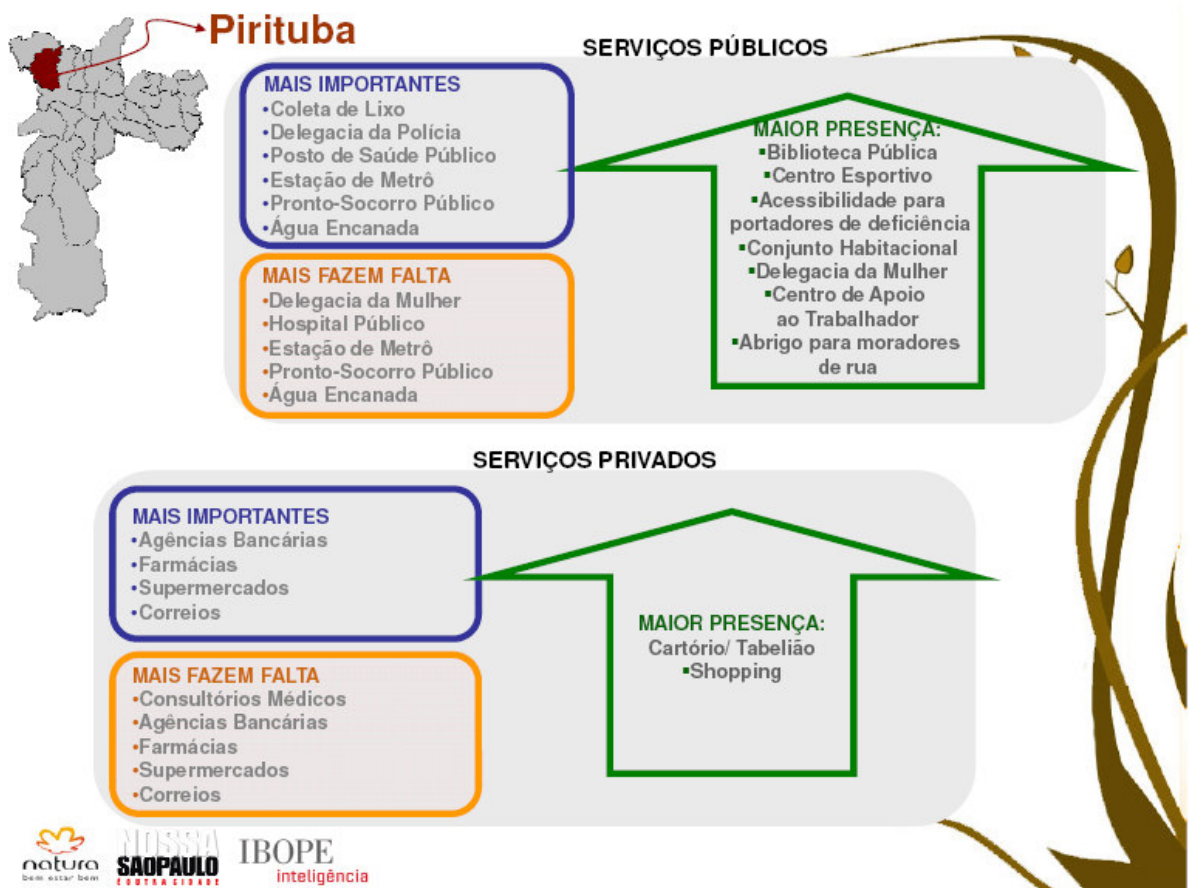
Pirituba

SERVIÇOS PÚBLICOS

MAIS IMPORTANTES
•Coleta de Lixo
•Delegacia da Polícia
•Posto de Saúde Público
•Estação de Metrô
•Pronto-Socorro Público
•Água Encanada

MAIS FAZEM FALTA
•Delegacia da Mulher
•Hospital Público
•Estação de Metrô
•Pronto-Socorro Público
•Água Encanada

MAIOR PRESENÇA:
▪Biblioteca Pública
▪Centro Esportivo
▪Acessibilidade para portadores de deficiência
▪Conjunto Habitacional
▪Delegacia da Mulher
▪Centro de Apoio ao Trabalhador
▪Abrigo para moradores de rua

SERVIÇOS PRIVADOS

MAIS IMPORTANTES
•Agências Bancárias
•Farmácias
•Supermercados
•Correios

MAIS FAZEM FALTA
•Consultórios Médicos
•Agências Bancárias
•Farmácias
•Supermercados
•Correios

MAIOR PRESENÇA:
Cartório/ Tabelião
▪Shopping

natura bem estar bem
NOSSA SAOPAULO OUTRA CIDADE
IBOPE inteligência